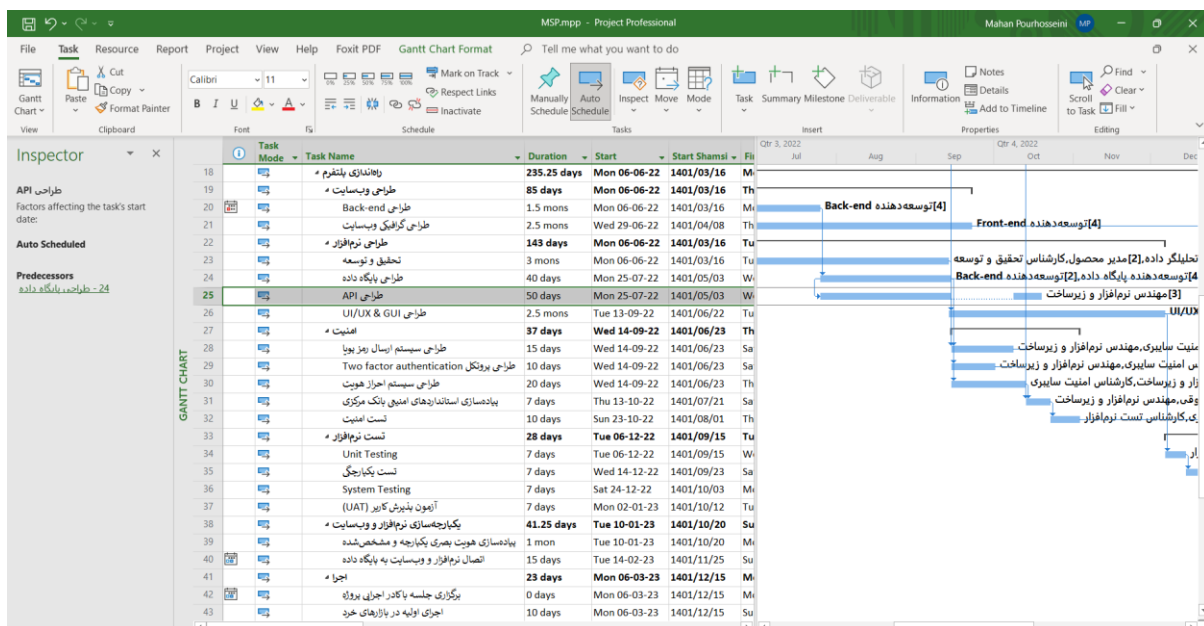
MSP.mpp - Project Professional

Mahan Pourhosseini MP

File Task Resource Report Project View Help Foxit PDF Gantt Chart Format Tell me what you want to do

Gantt Chart View | Paste Cut Copy Format Painter Clipboard | Calibri 11 B I U Font | Mark on Track Respect Links Inactivate Schedule | Manually Schedule Auto Schedule Tasks | Inspect Move Mode | Task Summary Milestone Deliverable Insert | Information Notes Details Add to Timeline Properties | Scroll to Task Find Clear Fill Editing

Inspector

API طراحی

Factors affecting the task's start date:

Auto Scheduled

Predecessors

24 - طراحی پایگاه داده

GANTT CHART

| | | Task Mode | Task Name | Duration | Start | Start Shamsi | Fi |
|---|---|---|---|---|---|---|---|
| 18 | | | راه‌اندازی پلتفرم | 235.25 days | Mon 06-06-22 | 1401/03/16 | M |
| 19 | | | طراحی وب‌سایت | 85 days | Mon 06-06-22 | 1401/03/16 | Th |
| 20 | | | Back-end طراحی | 1.5 mons | Mon 06-06-22 | 1401/03/16 | M |
| 21 | | | طراحی گرافیکی وب‌سایت | 2.5 mons | Wed 29-06-22 | 1401/04/08 | Th |
| 22 | | | طراحی نرم‌افزار | 143 days | Mon 06-06-22 | 1401/03/16 | Tu |
| 23 | | | تحقیق و توسعه | 3 mons | Mon 06-06-22 | 1401/03/16 | Tu |
| 24 | | | طراحی پایگاه داده | 40 days | Mon 25-07-22 | 1401/05/03 | W |
| 25 | | | API طراحی | 50 days | Mon 25-07-22 | 1401/05/03 | W |
| 26 | | | UI/UX & GUI طراحی | 2.5 mons | Tue 13-09-22 | 1401/06/22 | Tu |
| 27 | | | امنیت | 37 days | Wed 14-09-22 | 1401/06/23 | Th |
| 28 | | | طراحی سیستم ارسال رمز پویا | 15 days | Wed 14-09-22 | 1401/06/23 | Sa |
| 29 | | | Two factor authentication طراحی پروتکل | 7 days | Wed 14-09-22 | 1401/06/23 | Th |
| 30 | | | طراحی سیستم احراز هویت | 20 days | Wed 14-09-22 | 1401/06/23 | Tu |
| 31 | | | پیاده‌سازی استانداردهای امنیتی بانک مرکزی | 7 days | Thu 13-10-22 | 1401/07/21 | Sa |
| 32 | | | تست امنیت | 10 days | Sun 23-10-22 | 1401/08/01 | Th |
| 33 | | | تست نرم‌افزار | 28 days | Tue 06-12-22 | 1401/09/15 | Tu |
| 34 | | | Unit Testing | 7 days | Tue 06-12-22 | 1401/09/15 | W |
| 35 | | | تست یکپارچگی | 7 days | Wed 14-12-22 | 1401/09/23 | Sa |
| 36 | | | System Testing | 7 days | Sat 24-12-22 | 1401/10/03 | M |
| 37 | | | (UAT) آزمون پذیرش کاربر | 7 days | Mon 02-01-23 | 1401/10/12 | Tu |
| 38 | | | یکپارچه‌سازی نرم‌افزار و وب‌سایت | 41.25 days | Tue 10-01-23 | 1401/10/20 | Su |
| 39 | | | پیاده‌سازی هویت بصری یکپارچه و مشخص‌شده | 1 mon | Tue 10-01-23 | 1401/10/20 | M |
| 40 | | | اتصال نرم‌افزار و وب‌سایت به پایگاه داده | 15 days | Tue 14-02-23 | 1401/11/25 | Su |
| 41 | | | اجرا | 23 days | Mon 06-03-23 | 1401/12/15 | M |
| 42 | | | برگزاری جلسه با کادر اجرای پروژه | 0 days | Mon 06-03-23 | 1401/12/15 | M |
| 43 | | | اجرای اولیه در بازارهای خرد | 10 days | Mon 06-03-23 | 1401/12/15 | M |

Qtr 3, 2022 Qtr 4, 2022
Jul Aug Sep Oct Nov Dec

Back-end توسعه‌دهنده[4]
Front-end توسعه‌دهنده[4]
تحلیلگر داده,[2]مدیر محصول,کارشناس تحقیق و توسعه
Back-end توسعه‌دهنده پایگاه داده,[2]توسعه‌دهنده[4]
[3]مهندس نرم‌افزار و زیرساخت
UI/UX
منیت سایبری,مهندس نرم‌افزار و زیرساخت
س امنیت سایبری,مهندس نرم‌افزار و زیرساخت
زار و زیرساخت,کارشناس امنیت سایبری
وقی,مهندس نرم‌افزار و زیرساخت
ی,کارشناس تست نرم‌افزار